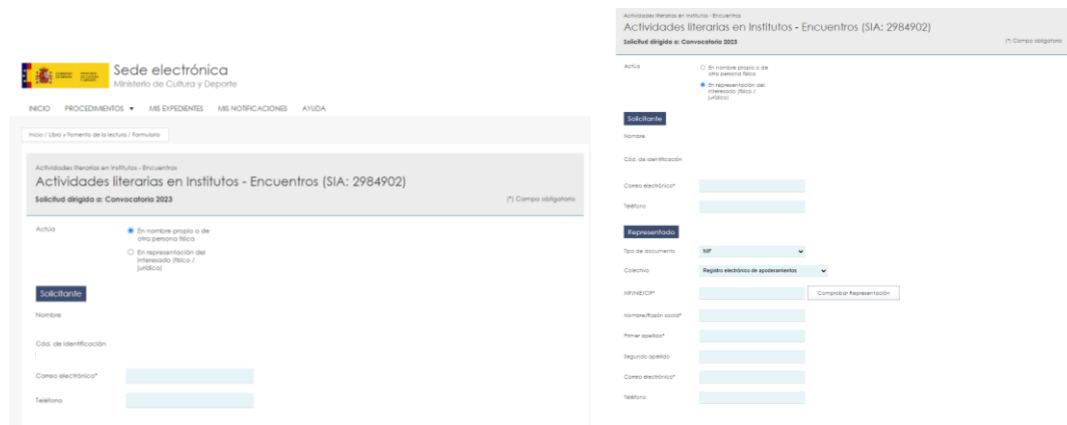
Sede electrónica
Ministerio de Cultura y Deporte

INICIO PROCEDIMIENTOS ▾ MIS EXPEDIENTES MIS NOTIFICACIONES AYUDA

Inicio / Libro y Fomento de la lectura / Formulario

Actividades literarias en Institutos - Encuentros
Actividades literarias en Institutos - Encuentros (SIA: 2984902)
Solicitud dirigida a: Convocatoria 2023
(*) Campo obligatorio

Actúa
En nombre propio o de otra persona física
En representación del interesado (físico / jurídico)

Solicitante
Nombre
Cód. de identificación
Correo electrónico*
Teléfono

Actividades literarias en Institutos - Encuentros
Actividades literarias en Institutos - Encuentros (SIA: 2984902)
Solicitud dirigida a: Convocatoria 2023
(*) Campo obligatorio

Actúa
En nombre propio o de otra persona física
En representación del interesado (físico / jurídico)

Solicitante
Nombre
Cód. de identificación
Correo electrónico*
Teléfono

Representado
Tipo de documento NIF
Colectivo Registro electrónico de apoderamientos
NIF/NIE/CIF* Comprobar Representación
Nombre/Razón social*
Primer apellido*
Segundo apellido
Correo electrónico*
Teléfono